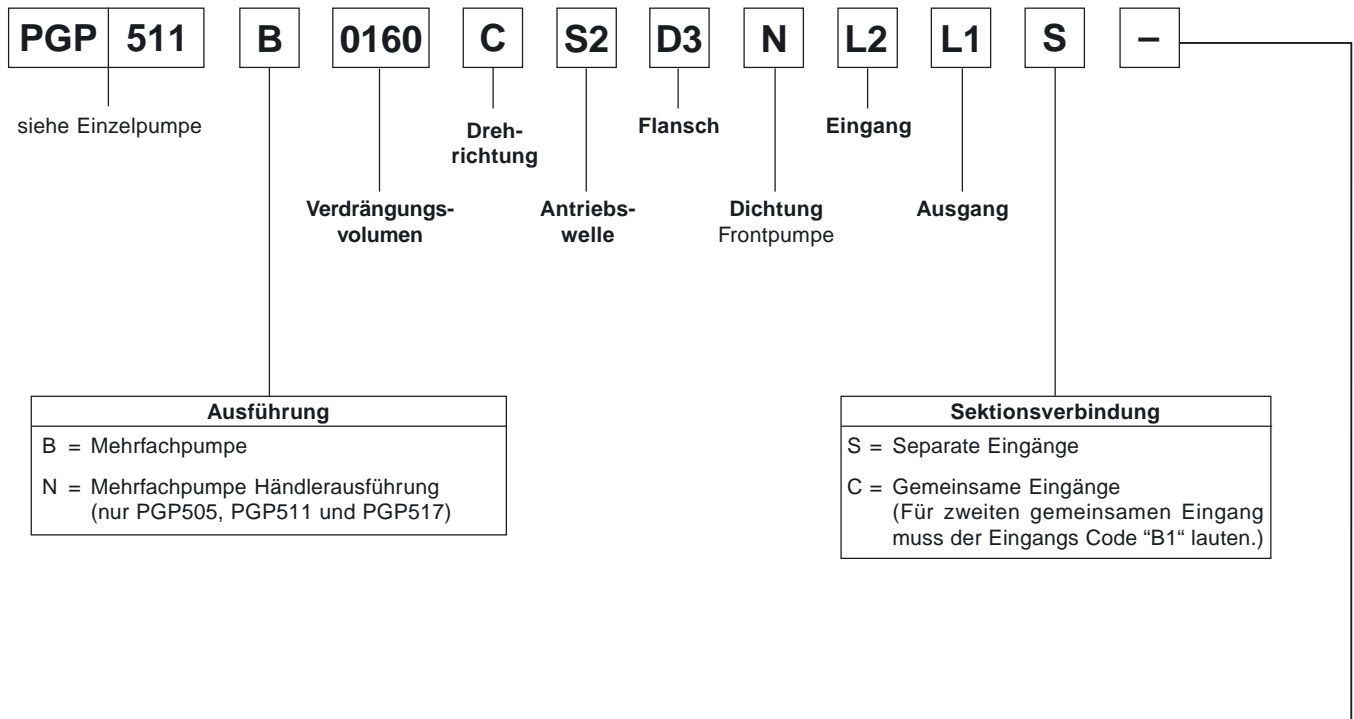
PGP 511 B 0160 C S2 D3 N L2 L1 S –

siehe Einzelpumpe

Drehrichtung

Flansch

Eingang

Verdrängungsvolumen

Antriebswelle

Dichtung Frontpumpe

Ausgang

| Ausführung |
|---|
| B = Mehrfachpumpe |
| N = Mehrfachpumpe Händlerausführung (nur PGP505, PGP511 und PGP517) |

| Sektionsverbindung |
|---|
| S = Separate Eingänge |
| C = Gemeinsame Eingänge (Für zweiten gemeinsamen Eingang muss der Eingangs Code “B1“ lauten.) |